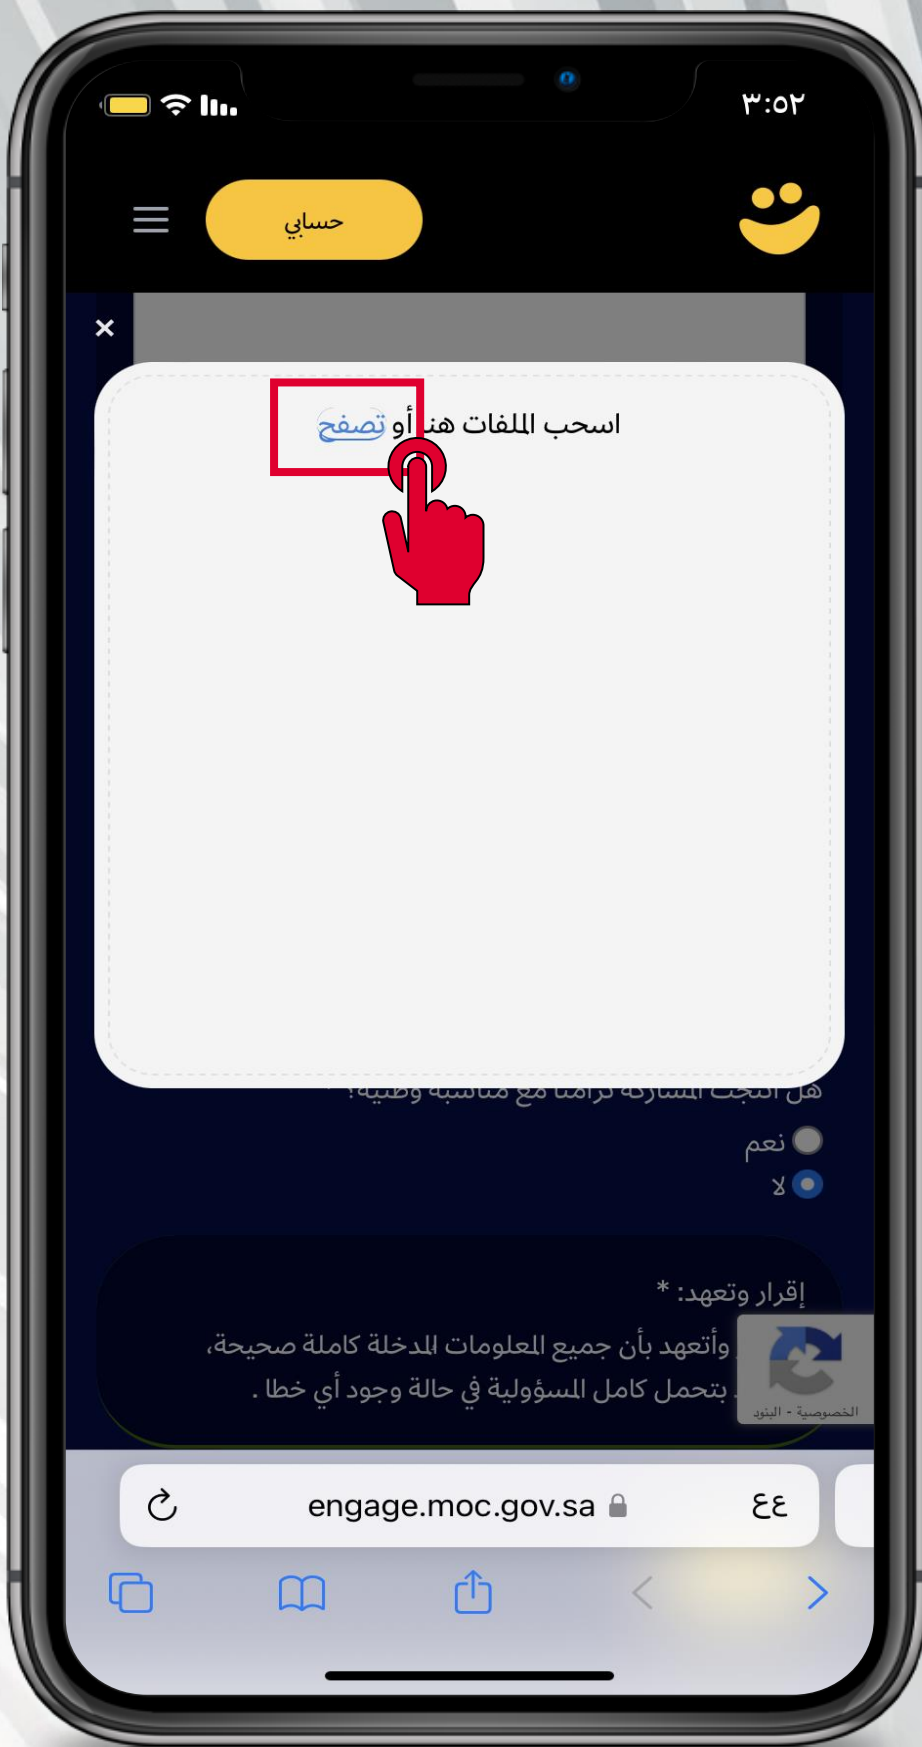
٣:٥٢

حسابي

×

اسحب الملفات هنا أو تصفح

هل النجت المشاركة تزامنا مع مناسبة وطنية؟

نعم

لا

إقرار وتعهد: *

وأتعهد بأن جميع المعلومات المدخلة كاملة صحيحة،

بتحمل كامل المسؤولية في حالة وجود أي خطا .

الخصوصية - البنود

ع ع

engage.moc.gov.sa